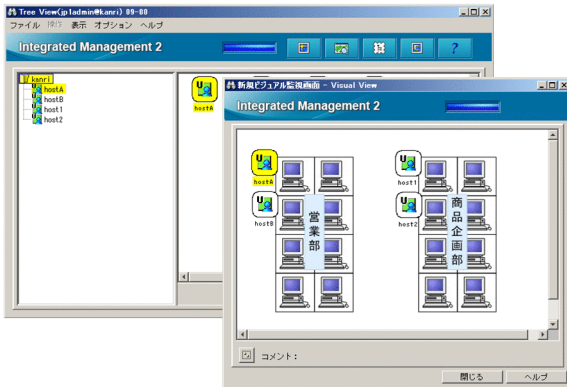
Tree View(jp1admin@kanri) 09-00
ファイル 操作 表示 オプション ヘルプ
Integrated Management 2
kanri
hostA
hostB
host1
host2
hostA
新規ビジュアル監視画面 - Visual View
Integrated Management 2
hostA
hostB
営業部
host1
host2
商品企画部
コメント：
閉じる
ヘルプ